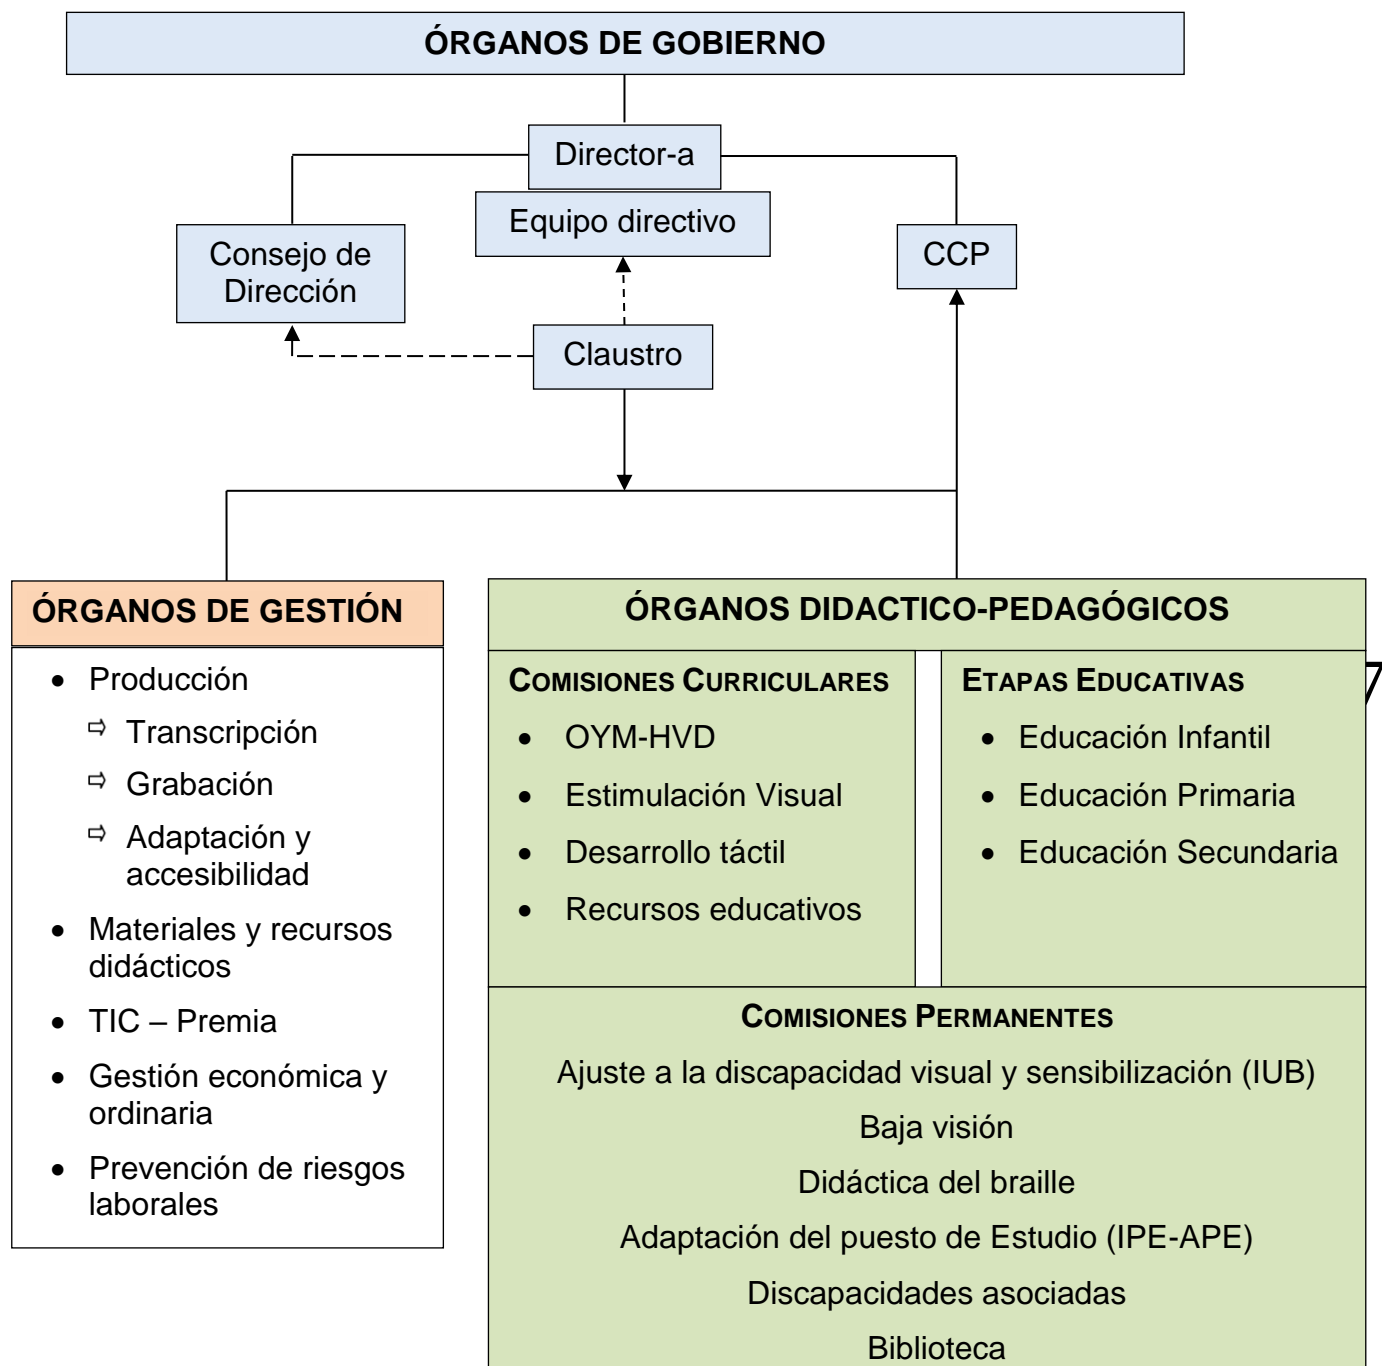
ÓRGANOS DE GOBIERNO

Director-a

Equipo directivo

Consejo de Dirección

CCP

Claustro

ÓRGANOS DE GESTIÓN

- Producción
  - Transcripción
  - Grabación
  - Adaptación y accesibilidad
- Materiales y recursos didácticos
- TIC – Premia
- Gestión económica y ordinaria
- Prevención de riesgos laborales

ÓRGANOS DIDACTICO-PEDAGÓGICOS

COMISIONES CURRICULARES

- OYM-HVD
- Estimulación Visual
- Desarrollo táctil
- Recursos educativos

ETAPAS EDUCATIVAS

- Educación Infantil
- Educación Primaria
- Educación Secundaria

COMISIONES PERMANENTES

Ajuste a la discapacidad visual y sensibilización (IUB)

Baja visión

Didáctica del braille

Adaptación del puesto de Estudio (IPE-APE)

Discapacidades asociadas

Biblioteca